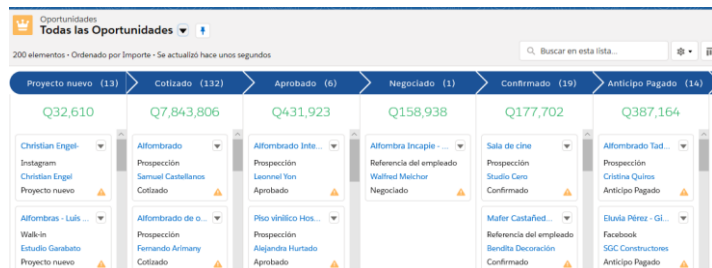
Oportunidades
Todas las Oportunidades

200 elementos • Ordenado por Importe • Se actualizó hace unos segundos

Buscar en esta lista...

Proyecto nuevo (13)
Cotizado (132)
Aprobado (6)
Negociado (1)
Confirmado (19)
Anticipo Pagado (14)

Q32,610
Q7,843,806
Q431,923
Q158,938
Q177,702
Q387,164

Christian Engel-
Instagram
Christian Engel
Proyecto nuevo

Alfombras - Luis ...
Walk-in
Estudio Garabato
Proyecto nuevo

Alfombrado
Prospección
Samuel Castellanos
Cotizado

Alfombrado de o...
Prospección
Fernando Arimany
Cotizado

Alfombrado Inte...
Prospección
Leonnel Yon
Aprobado

Piso vinílico Hos...
Prospección
Alejandra Hurtado
Aprobado

Alfombra Incapie - ...
Referencia del empleado
Walfred Melchor
Negociado

Sala de cine
Prospección
Studio Cero
Confirmado

Mafer Castañed...
Referencia del empleado
Bendita Decoración
Confirmado

Alfombrado Tad...
Prospección
Cristina Quiros
Anticipo Pagado

Eluvia Pérez - Gi...
Facebook
SGC Constructores
Anticipo Pagado